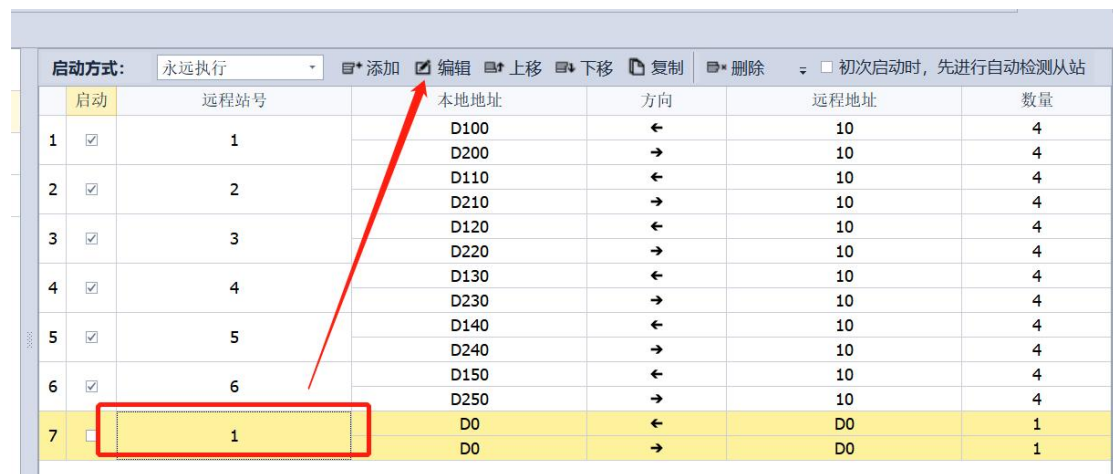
启动方式: 永远执行 添加 编辑 上移 下移 复制 删除 ☐ 初次启动时，先进行自动检测从站

| | 启动 | 远程站号 | 本地地址 | 方向 | 远程地址 | 数量 |
|---|---|---|---|---|---|---|
| 1 | ☑ | 1 | D100 | ← | 10 | 4 |
| | | | D200 | → | 10 | 4 |
| 2 | ☑ | 2 | D110 | ← | 10 | 4 |
| | | | D210 | → | 10 | 4 |
| 3 | ☑ | 3 | D120 | ← | 10 | 4 |
| | | | D220 | → | 10 | 4 |
| 4 | ☑ | 4 | D130 | ← | 10 | 4 |
| | | | D230 | → | 10 | 4 |
| 5 | ☑ | 5 | D140 | ← | 10 | 4 |
| | | | D240 | → | 10 | 4 |
| 6 | ☑ | 6 | D150 | ← | 10 | 4 |
| | | | D250 | → | 10 | 4 |
| 7 | ☐ | 1 | D0 | ← | D0 | 1 |
| | | | D0 | → | D0 | 1 |